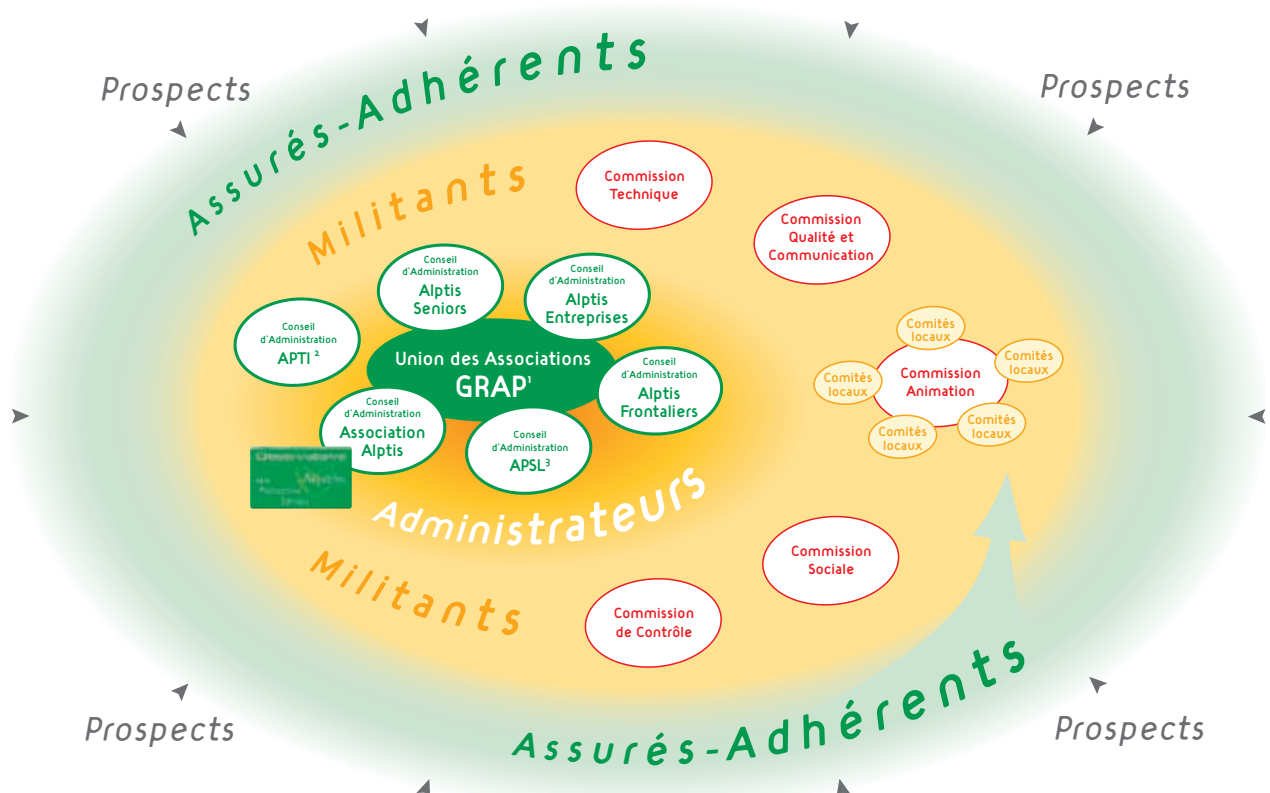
Prospects

Assurés-Adhérents

Prospects

Militants

Commission Technique

Commission Qualité et Communication

Conseil d'Administration Alptis Seniors

Conseil d'Administration Alptis Entreprises

Conseil d'Administration APTI $^2$

Union des Associations GRAP$^1$

Conseil d'Administration Alptis Frontaliers

Conseil d'Administration Association Alptis

Conseil d'Administration APSL$^3$

Comités locaux

Comités locaux

Comités locaux

Commission Animation

Comités locaux

Comités locaux

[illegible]

Administrateurs

Militants

Commission Sociale

Commission de Contrôle

Prospects

Assurés-Adhérents

Prospects